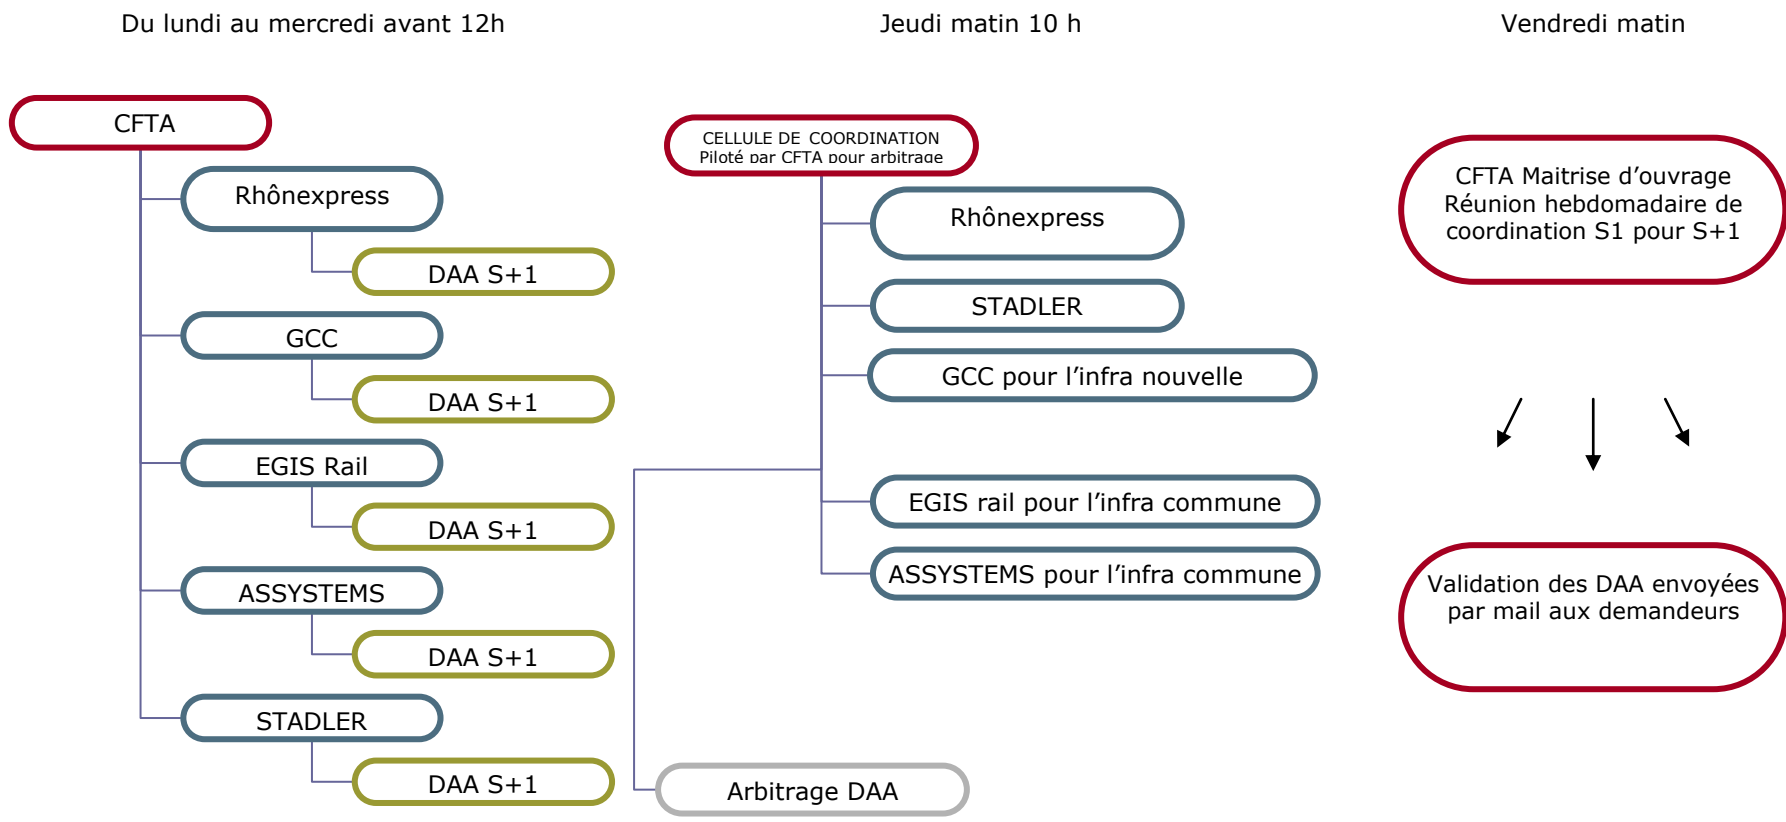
Du lundi au mercredi avant 12h

Jeudi matin 10 h

Vendredi matin

CFTA

Rhônexpress

DAA S+1

GCC

DAA S+1

EGIS Rail

DAA S+1

ASSYSTEMS

DAA S+1

STADLER

DAA S+1

CELLULE DE COORDINATION
Piloté par CFTA pour arbitrage

Rhônexpress

STADLER

GCC pour l'infra nouvelle

EGIS rail pour l'infra commune

ASSYSTEMS pour l'infra commune

Arbitrage DAA

CFTA Maitrise d'ouvrage
Réunion hebdomadaire de coordination S1 pour S+1

Validation des DAA envoyées par mail aux demandeurs